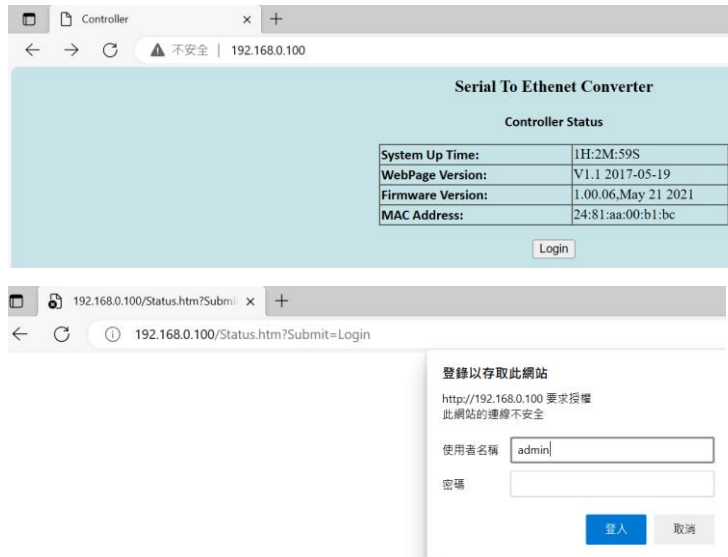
Controller ×
+
不安全 | 192.168.0.100

Serial To Ethenet Converter

Controller Status

| System Up Time: | 1H:2M:59S |
|---|---|
| WebPage Version: | V1.1 2017-05-19 |
| Firmware Version: | 1.00.06,May 21 2021 |
| MAC Address: | 24:81:aa:00:b1:bc |

Login

192.168.0.100/Status.htm?Submi ×
+
192.168.0.100/Status.htm?Submit=Login

登錄以存取此網站
http://192.168.0.100 要求授權
此網站的連線不安全

使用者名稱 admin
密碼

登入 取消